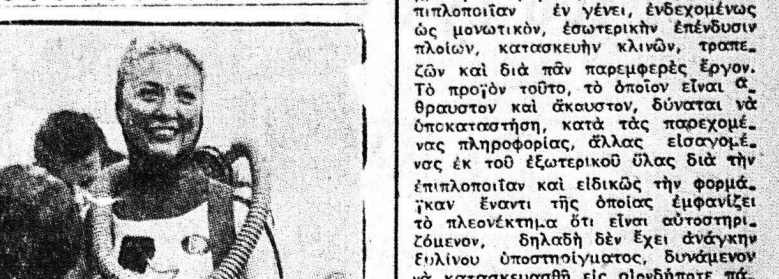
πιπλοποιΐαν ἐν γένει, ἐνδεχομένως ὡς μονωτικὸν, ἐσωτερικὴν ἐπένδυσιν πλοίων, κατασκευὴν κλινῶν, τραπεζῶν καὶ διὰ πᾶν παρεμφερὲς ἔργον. Τὸ προϊὸν τοῦτο, τὸ ὁποῖον εἶναι ἄθραυστον καὶ ἄκαυστον, δύναται νὰ ὑποκαταστήσῃ, κατὰ τὰς παρεχομένας πληροφορίας, ἄλλας εἰσαγομένας ἐκ τοῦ ἐξωτερικοῦ ὕλας διὰ τὴν ἐπιπλοποιΐαν καὶ εἰδικῶς τὴν φορμάϊκαν ἔναντι τῆς ὁποίας ἐμφανίζει τὸ πλεονέκτημα ὅτι εἶναι αὐτοστηριζόμενον, δηλαδὴ δὲν ἔχει ἀνάγκην ξυλίνου ὑποστηρίγματος, δυνάμενον νὰ κατασκευασθῇ εἰς οἱονδήποτε πά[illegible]